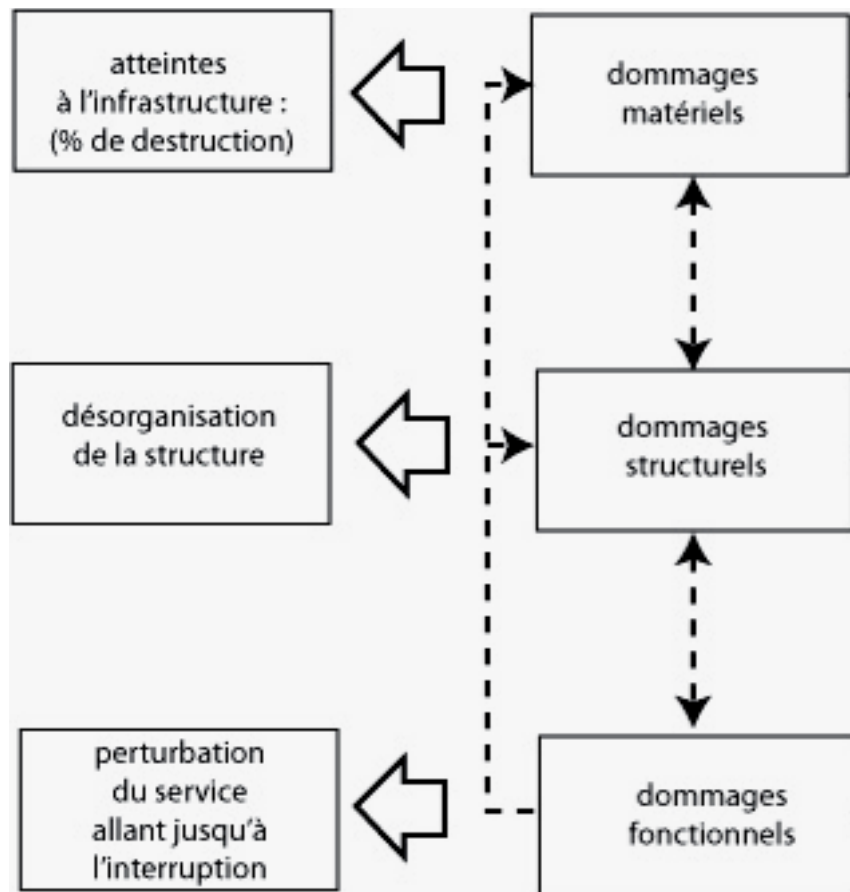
atteintes à l'infrastructure : (% de destruction)

dommages matériels

désorganisation de la structure

dommages structurels

perturbation du service allant jusqu'à l'interruption

dommages fonctionnels